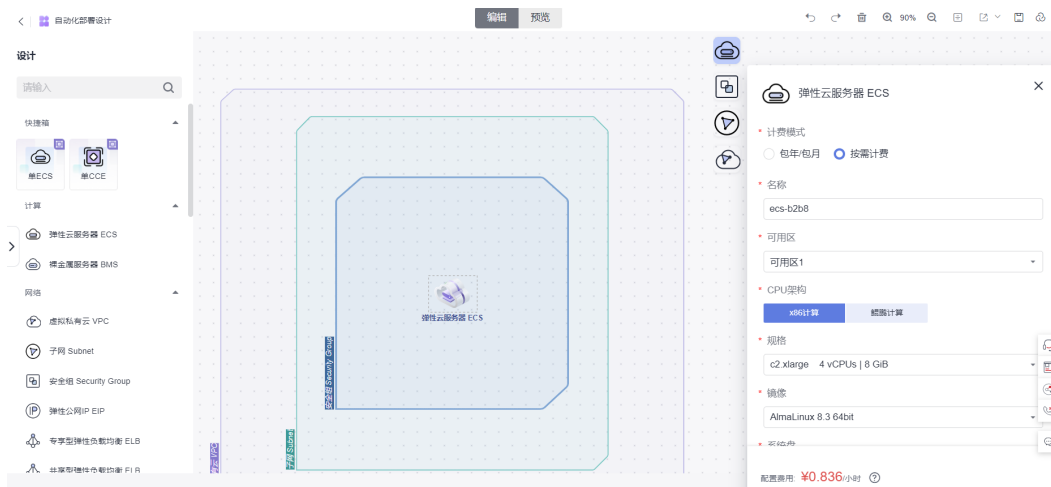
自动化部署设计

编辑 预览

90%

设计

请输入

快捷箱

单ECS 单CCE

计算

弹性云服务器 ECS

裸金属服务器 BMS

网络

虚拟私有云 VPC

子网 Subnet

安全组 Security Group

弹性公网IP EIP

专享型弹性负载均衡 ELB

共享型弹性负载均衡 ELB

虚拟私有云 VPC

子网 Subnet

安全组 Security Group

弹性云服务器 ECS

弹性云服务器 ECS

* 计费模式

包年/包月 按需计费

* 名称

ecs-b2b8

* 可用区

可用区1

* CPU架构

x86计算 鲲鹏计算

* 规格

c2.xlarge 4 vCPUs | 8 GiB

* 镜像

AlmaLinux 8.3 64bit

* 系统盘

配置费用 ¥0.836/小时